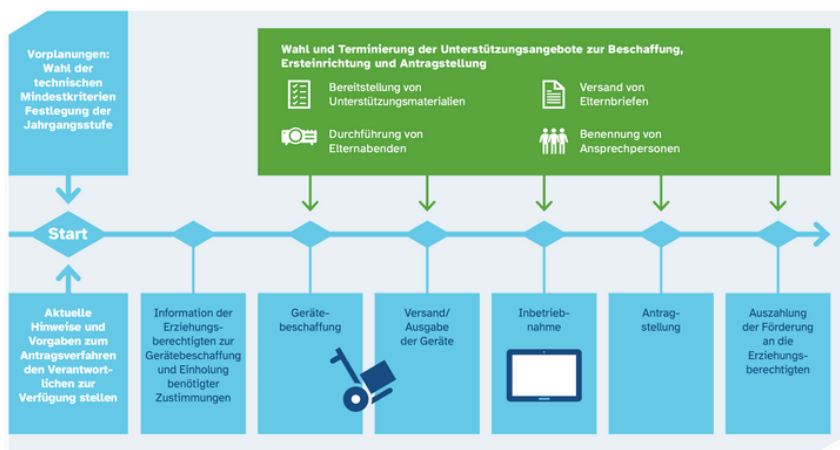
Vorplanungen: Wahl der technischen Mindestkriterien Festlegung der Jahrgangsstufe

Wahl und Terminierung der Unterstützungsangebote zur Beschaffung, Ersteinrichtung und Antragstellung

Bereitstellung von Unterstützungsmaterialien

Versand von Elternbriefen

Durchführung von Elternabenden

Benennung von Ansprechpersonen

Start

Aktuelle Hinweise und Vorgaben zum Antragsverfahren den Verantwortlichen zur Verfügung stellen

Information der Erziehungsberechtigten zur Gerätebeschaffung und Einholung benötigter Zustimmungen

Gerätebeschaffung

Versand/ Ausgabe der Geräte

Inbetriebnahme

Antragstellung

Auszahlung der Förderung an die Erziehungsberechtigten